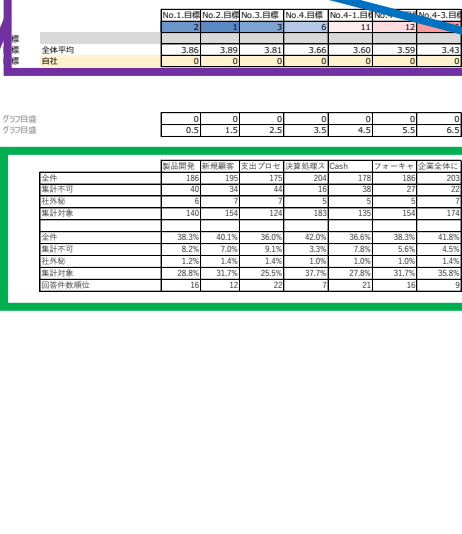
| | No.1.目標 | No.2.目標 | No.3.目標 | No.4.目標 | No.4-1.目標 | No.4- | No.4-3.目標 |
|---|---|---|---|---|---|---|---|
| | 2 | 1 | 3 | 6 | 11 | 12 | |
| | | | | | | | |
| 全体平均 | 3.86 | 3.89 | 3.81 | 3.66 | 3.60 | 3.59 | 3.43 |
| 自社 | 0 | 0 | 0 | 0 | 0 | 0 | 0 |

標
標
標

| | | | | | | | |
|---|---|---|---|---|---|---|---|
| グラフ目盛 | 0 | 0 | 0 | 0 | 0 | 0 | 0 |
| グラフ目盛 | 0.5 | 1.5 | 2.5 | 3.5 | 4.5 | 5.5 | 6.5 |

| | 製品開発 | 新規顧客 | 支出プロセ | 決算処理ス | Cash | フォーキャ | 企業全体に |
|---|---|---|---|---|---|---|---|
| 全件 | 186 | 195 | 175 | 204 | 178 | 186 | 203 |
| 集計不可 | 40 | 34 | 44 | 16 | 38 | 27 | 22 |
| 社外秘 | 6 | 7 | 7 | 5 | 5 | 5 | 7 |
| 集計対象 | 140 | 154 | 124 | 183 | 135 | 154 | 174 |
| | | | | | | | |
| 全件 | 38.3% | 40.1% | 36.0% | 42.0% | 36.6% | 38.3% | 41.8% |
| 集計不可 | 8.2% | 7.0% | 9.1% | 3.3% | 7.8% | 5.6% | 4.5% |
| 社外秘 | 1.2% | 1.4% | 1.4% | 1.0% | 1.0% | 1.0% | 1.4% |
| 集計対象 | 28.8% | 31.7% | 25.5% | 37.7% | 27.8% | 31.7% | 35.8% |
| 回答件数順位 | 16 | 12 | 22 | 7 | 21 | 16 | 9 |